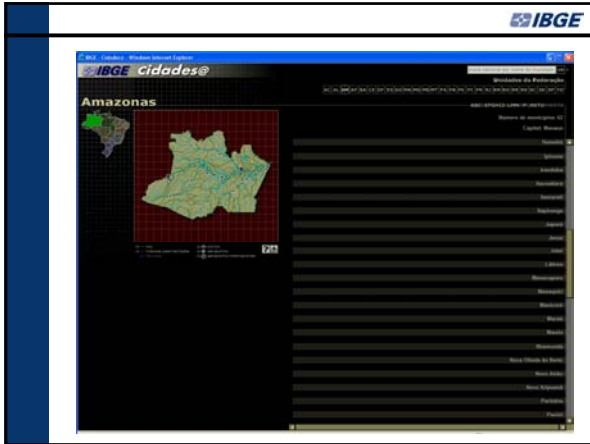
IBGE

IBGE Cidades@ - Windows Internet Explorer

IBGE Cidades@

Unidades da Federação

AC AL AM AP BA CE DF ES GO MA MG MS MT PA PB PE PI PR RJ RN RO RR RS SC SE SP TO

Amazonas

Número de municípios: 62

Capital: Manaus

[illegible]

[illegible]

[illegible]

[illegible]

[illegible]

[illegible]

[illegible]

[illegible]

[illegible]

Lábrea

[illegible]

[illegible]

Manicoré

Maués

Nhamundá

Nova Olinda do Norte

Novo Airão

Novo Aripuanã

Parintins

Pauini